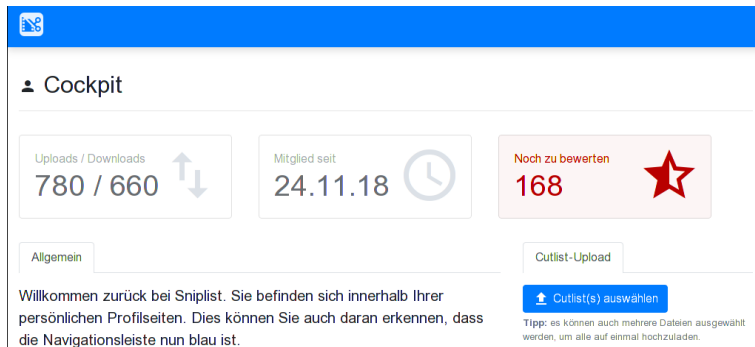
Cockpit

Uploads / Downloads
780 / 660

Mitglied seit
24.11.18

Noch zu bewerten
168

Allgemein

Willkommen zurück bei Sniplist. Sie befinden sich innerhalb Ihrer persönlichen Profilseiten. Dies können Sie auch daran erkennen, dass die Navigationsleiste nun blau ist.

Cutlist-Upload

Cutlist(s) auswählen

Tipp: es können auch mehrere Dateien ausgewählt werden, um alle auf einmal hochzuladen.